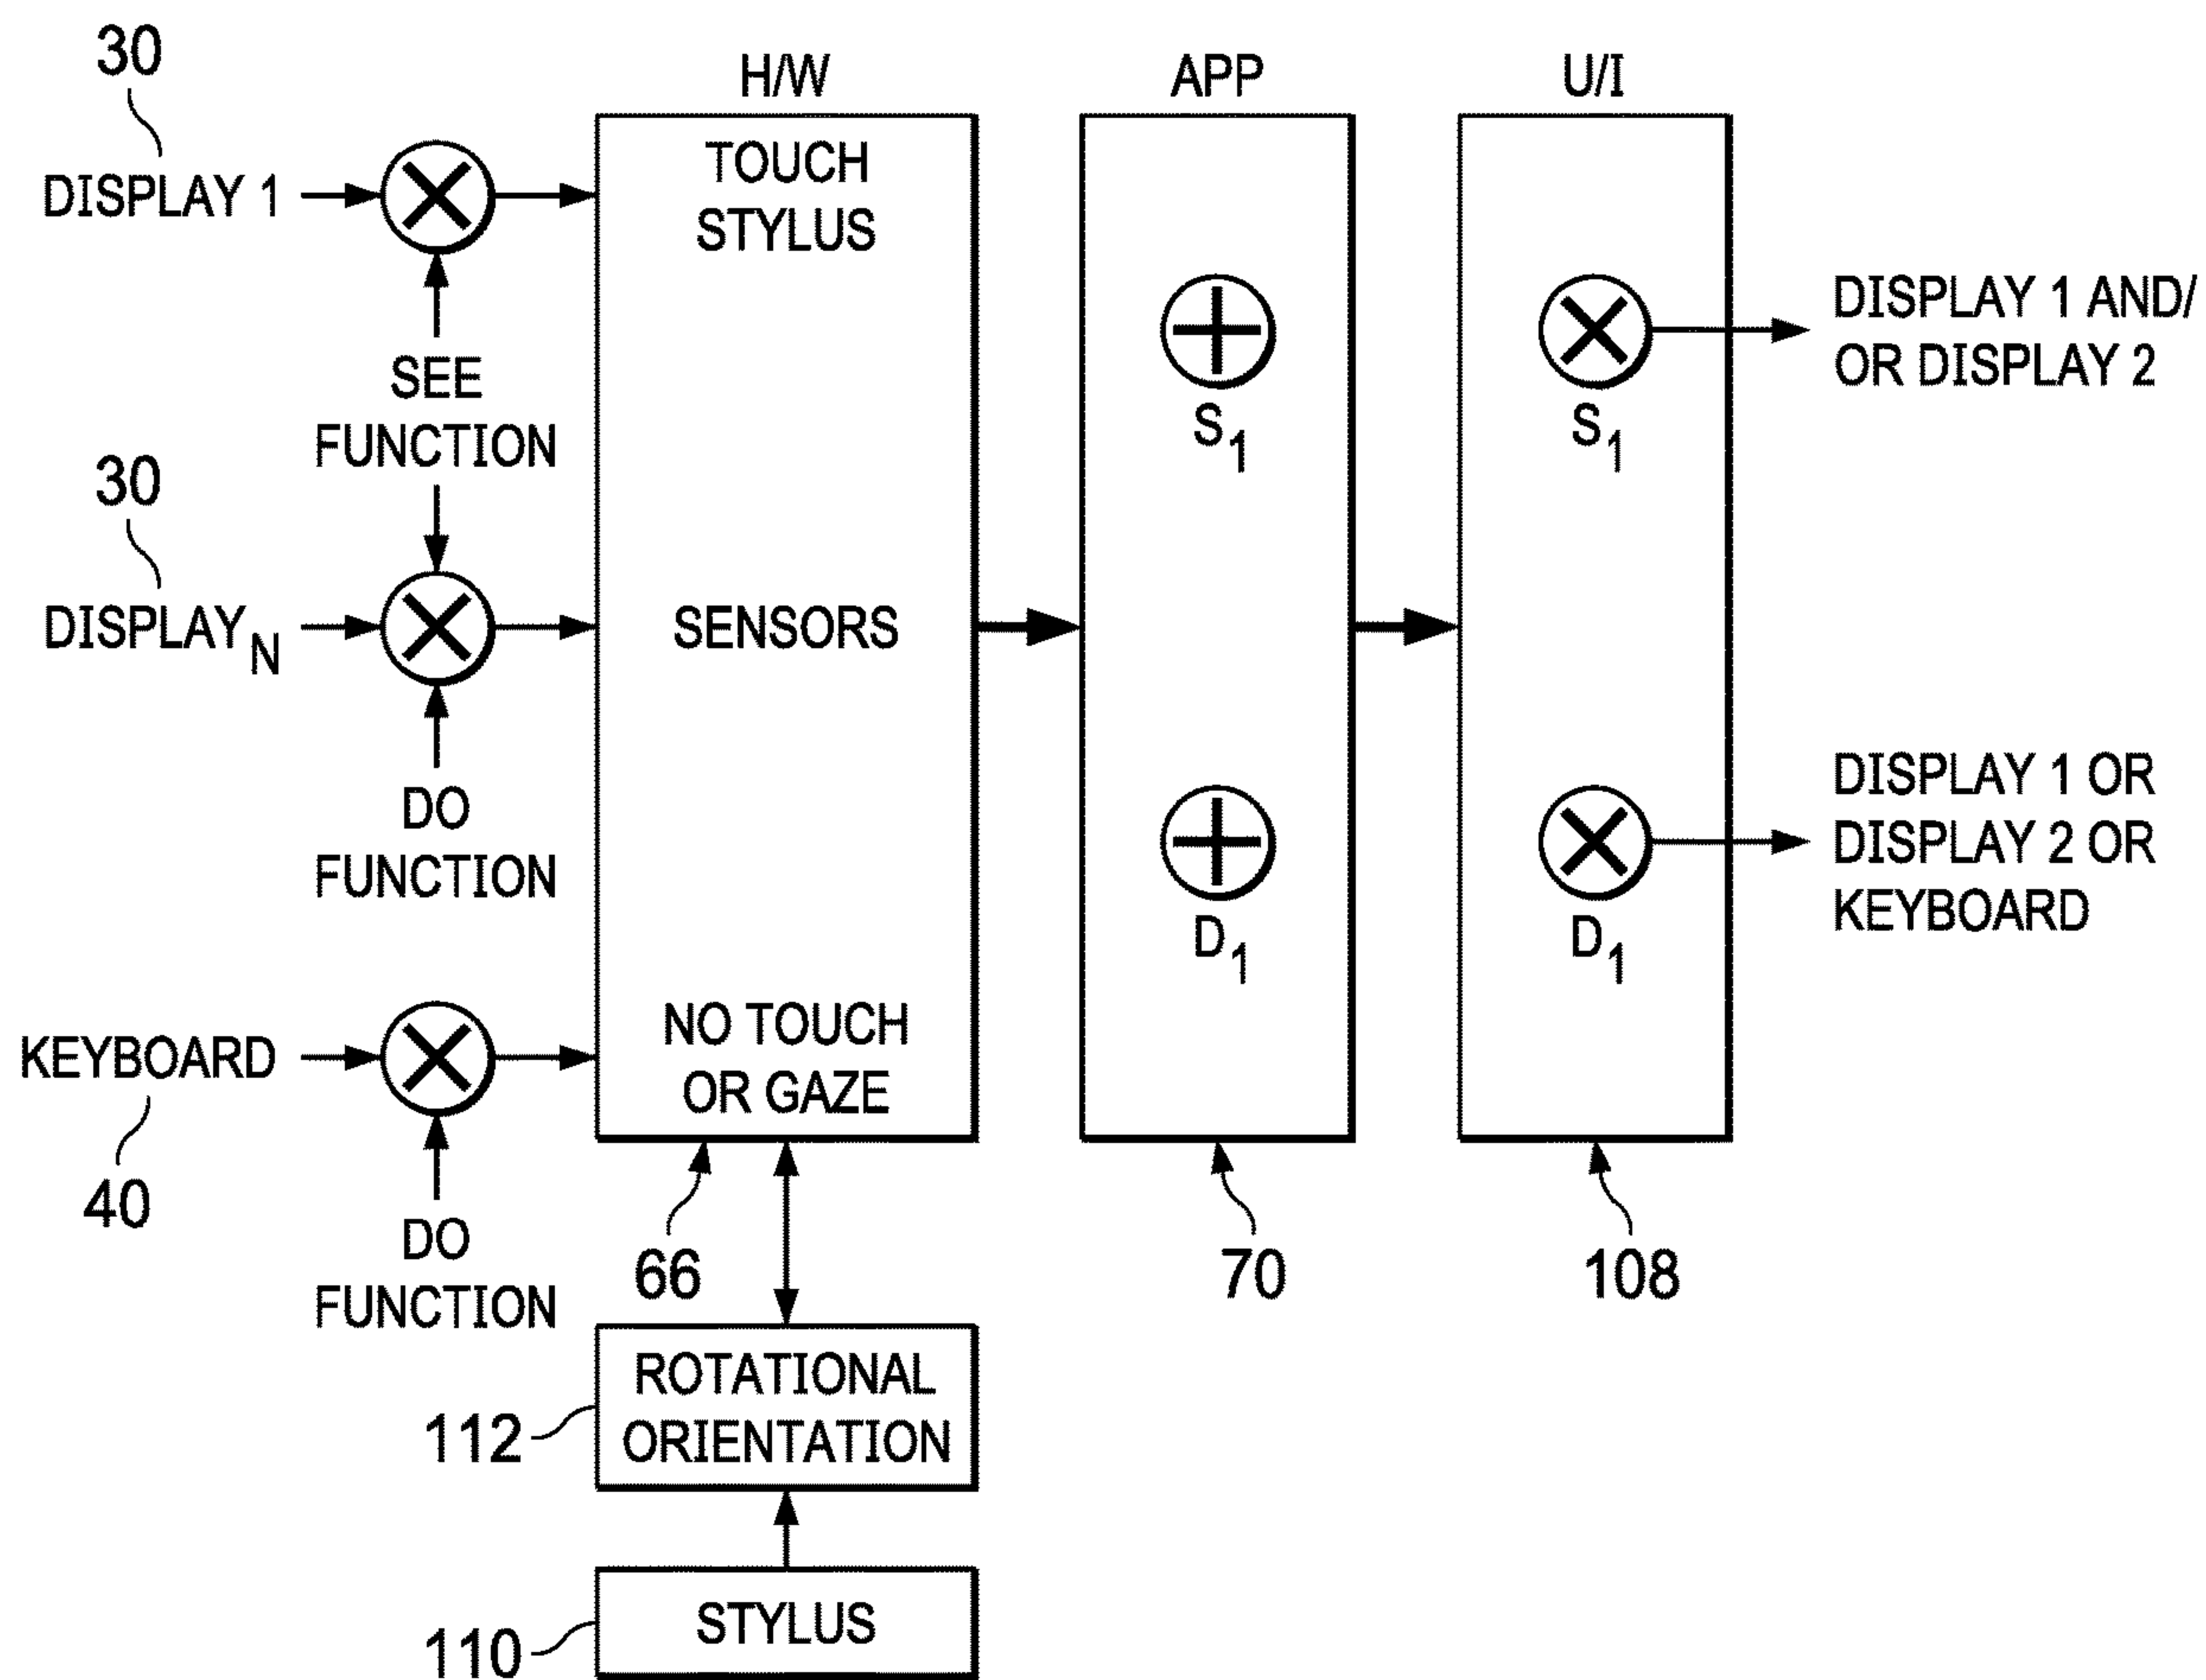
30

DISPLAY 1

SEE FUNCTION

30

DISPLAY$_N$

DO FUNCTION

KEYBOARD

40

DO FUNCTION

H/W

TOUCH STYLUS

SENSORS

NO TOUCH OR GAZE

66

ROTATIONAL ORIENTATION

112

STYLUS

110

APP

$S_1$

$D_1$

70

U/I

$S_1$

$D_1$

108

DISPLAY 1 AND/ OR DISPLAY 2

DISPLAY 1 OR DISPLAY 2 OR KEYBOARD